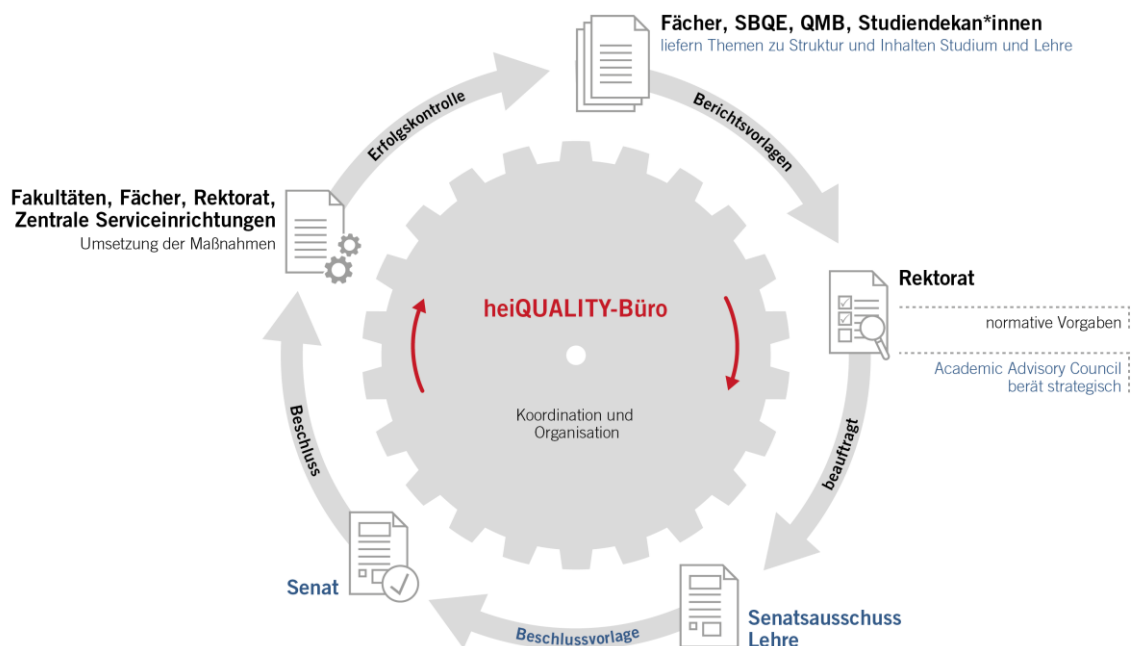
Fächer, SBQE, QMB, Studiendekan*innen
liefern Themen zu Struktur und Inhalten Studium und Lehre

Berichtsvorlagen

Rektorat

normative Vorgaben

Academic Advisory Council berät strategisch

beauftragt

Senatsausschuss Lehre

Beschlussvorlage

Senat

Beschluss

Fakultäten, Fächer, Rektorat, Zentrale Serviceinrichtungen
Umsetzung der Maßnahmen

Erfolgskontrolle

heiQUALITY-Büro

Koordination und Organisation